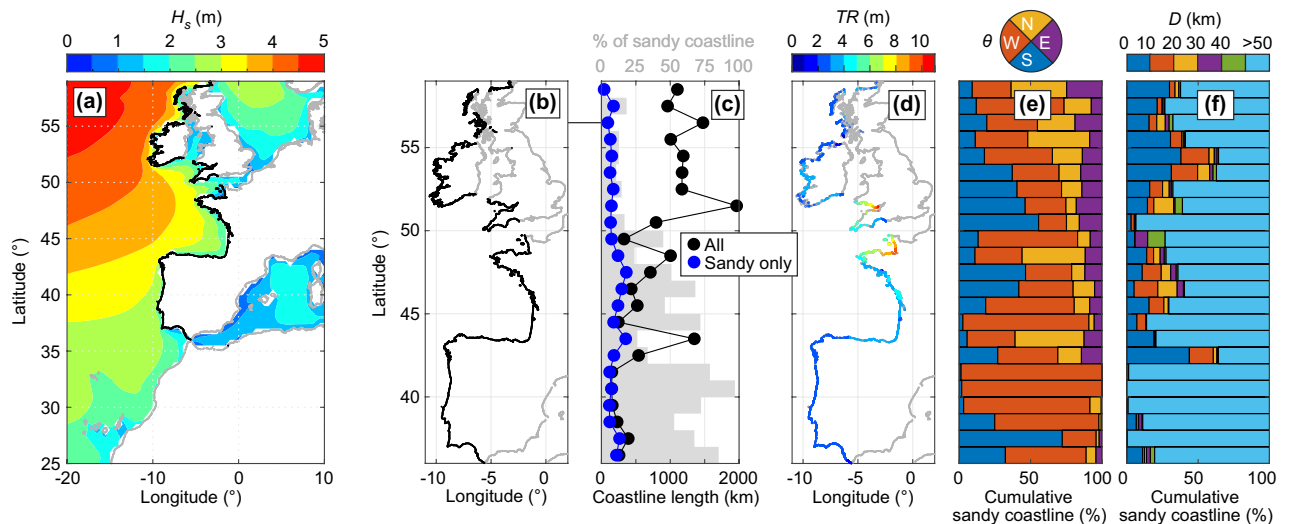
$H_s$ (m)
0 1 2 3 4 5
(a)
55
50
45
40
35
30
25
Latitude (°)
-20 -10 0 10
Longitude (°)

% of sandy coastline
0 25 50 75 100
(b)
(c)
55
50
45
40
Latitude (°)
-10 -5 0
Longitude (°)
All
Sandy only
0 1000 2000
Coastline length (km)

$TR$ (m)
0 2 4 6 8 10
(d)
-10 -5 0
Longitude (°)

$\theta$
N
W
E
S
(e)
0 50 100
Cumulative sandy coastline (%)

$D$ (km)
0 10 20 30 40 >50
(f)
0 50 100
Cumulative sandy coastline (%)